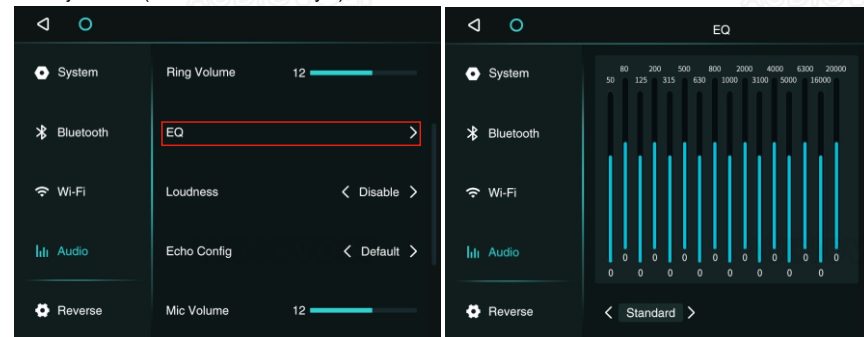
System
Bluetooth
Wi-Fi
Audio
Reverse

Ring Volume 12
EQ >
Loudness < Disable >
Echo Config < Default >
Mic Volume 12

EQ

System
Bluetooth
Wi-Fi
Audio
Reverse

80 200 500 800 2000 4000 6300 20000
50 125 315 630 1000 3100 5000 16000

0 0 0 0 0 0 0 0
0 0 0 0 0 0 0 0

< Standard >